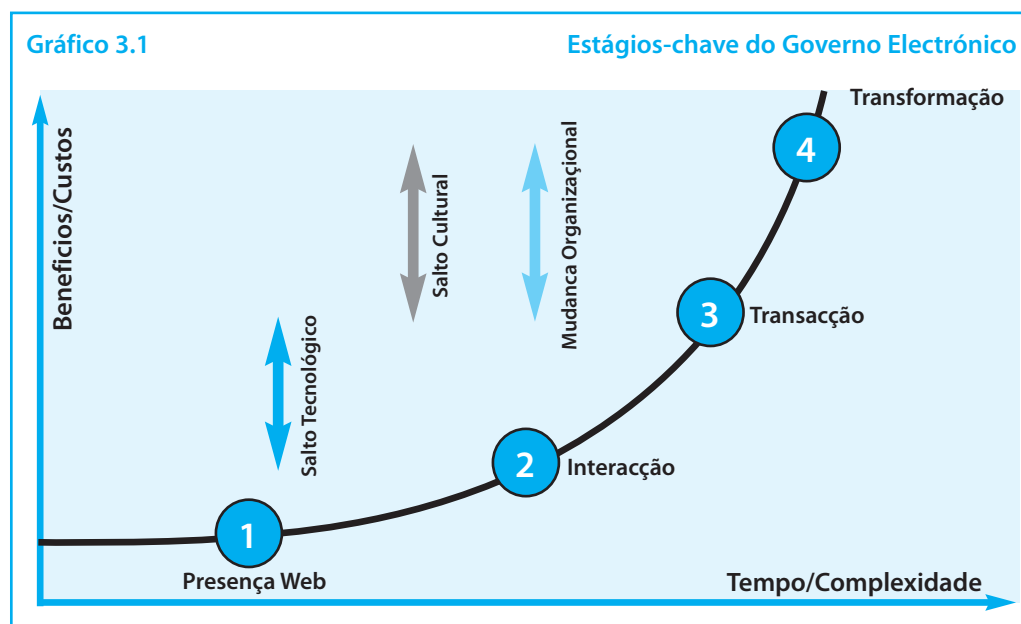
Gráfico 3.1

Estágios-chave do Governo Electrónico

Beneficios/Custos

Salto Tecnológico

Salto Cultural

Mudanca Organizacional

Transformação

4

3

Transacção

2

Interacção

1

Presença Web

Tempo/Complexidade